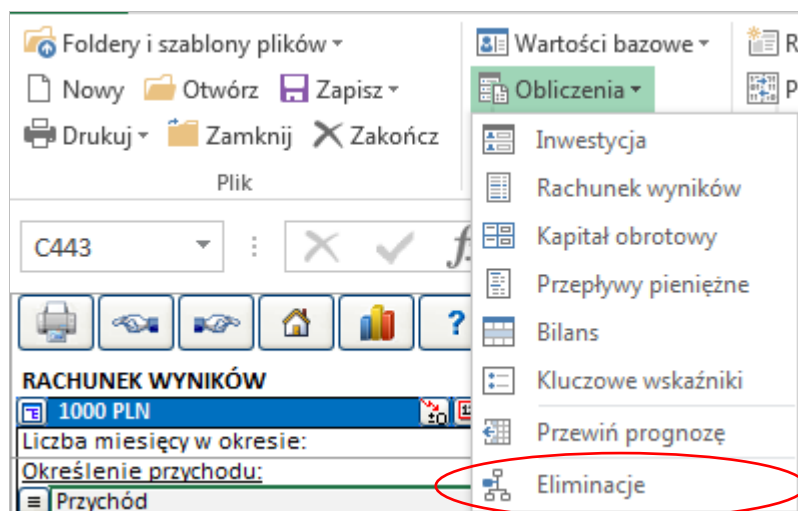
Foldery i szablony plików ▾
Nowy Otwórz Zapisz ▾
Drukuj ▾ Zamknij Zakończ
Plik

Wartości bazowe ▾
Obliczenia ▾
R
P

Inwestycja
Rachunek wyników
Kapitał obrotowy
Przepływy pieniężne
Bilans
Kluczowe wskaźniki
Przewiń prognozę
Eliminacje

C443
f

?

RACHUNEK WYNIKÓW
1000 PLN
Liczba miesięcy w okresie:
Określenie przychodu:
Przychód